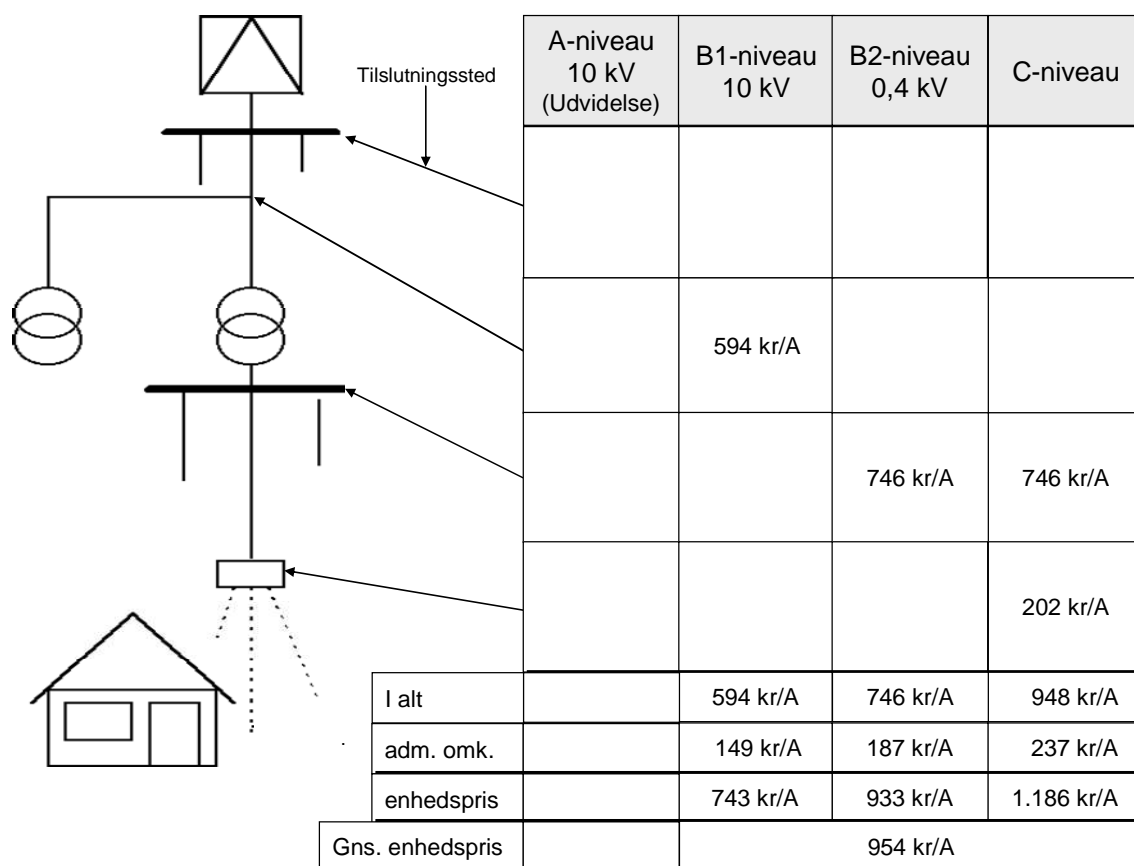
Tilslutningssted

| | A-niveau 10 kV (Udvidelse) | B1-niveau 10 kV | B2-niveau 0,4 kV | C-niveau |
|---|---|---|---|---|
| | | | | |
| | | 594 kr/A | | |
| | | | 746 kr/A | 746 kr/A |
| | | | | 202 kr/A |
| I alt | | 594 kr/A | 746 kr/A | 948 kr/A |
| adm. omk. | | 149 kr/A | 187 kr/A | 237 kr/A |
| enhedspris | | 743 kr/A | 933 kr/A | 1.186 kr/A |
| Gns. enhedspris | | 954 kr/A | | |